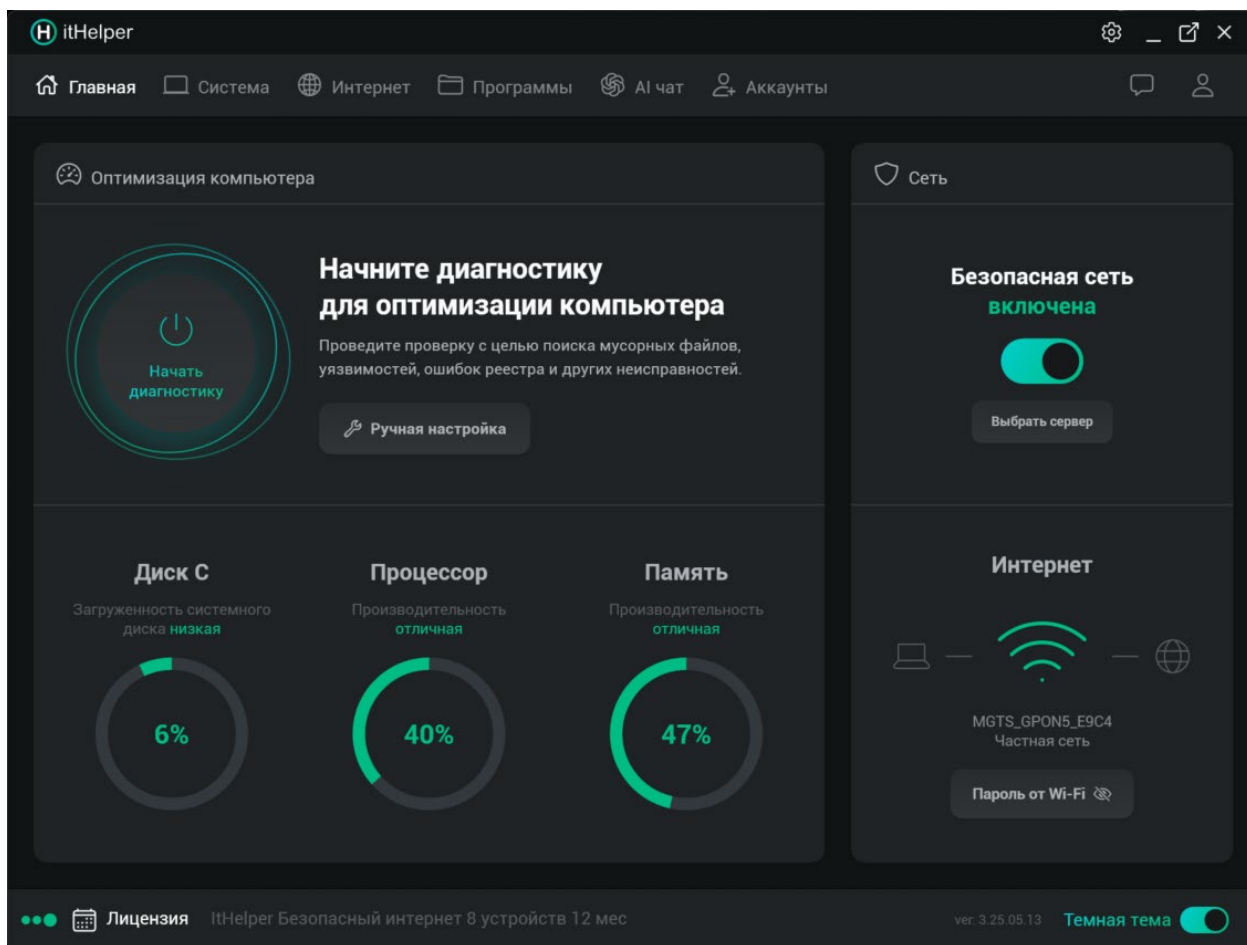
itHelper

Главная Система Интернет Программы AI чат Аккаунты

Оптимизация компьютера

Начать диагностику

Начните диагностику для оптимизации компьютера

Проведите проверку с целью поиска мусорных файлов, уязвимостей, ошибок реестра и других неисправностей.

Ручная настройка

Диск C
Загруженность системного диска низкая
6%

Процессор
Производительность отличная
40%

Память
Производительность отличная
47%

Сеть

Безопасная сеть включена

Выбрать сервер

Интернет

MGTS_GPON5_E9C4
Частная сеть

Пароль от Wi-Fi

Лицензия ItHelper Безопасный интернет 8 устройств 12 мес

ver. 3.25.05.13 Темная тема